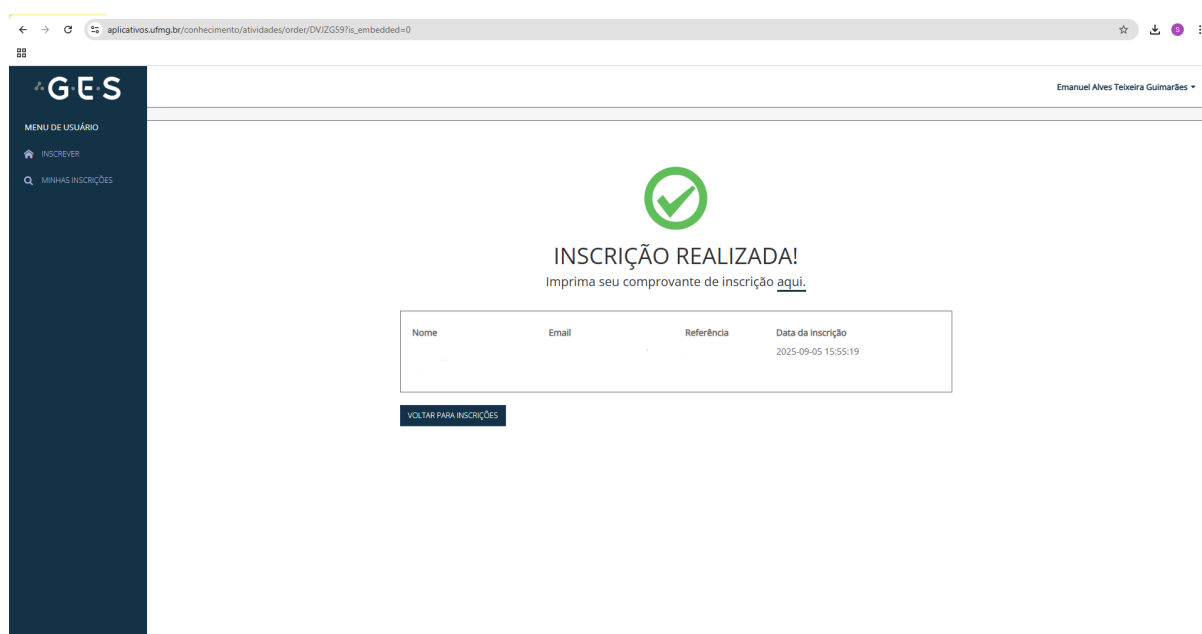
aplicativos.ufmg.br/conhecimento/atividades/order/DVJZG59?is_embedded=0

S

G·E·S

Emanuel Alves Teixeira Guimarães

MENU DE USUÁRIO

INSCREVER

MINHAS INSCRIÇÕES

INSCRIÇÃO REALIZADA!

Imprima seu comprovante de inscrição aqui.

| Nome | Email | Referência | Data da inscrição |
|---|---|---|---|
| | | | 2025-09-05 15:55:19 |

VOLTAR PARA INSCRIÇÕES